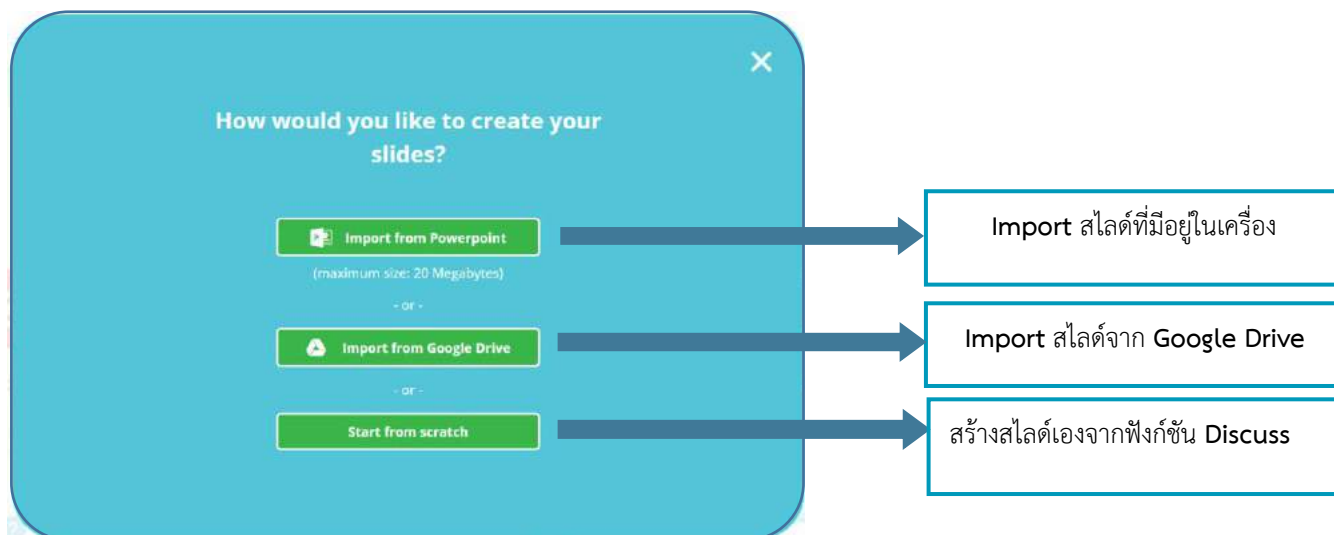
×

How would you like to create your slides?

Import from Powerpoint

(maximum size: 20 Megabytes)

- or -

Import from Google Drive

- or -

Start from scratch

Import สไลด์ที่มีอยู่ในเครื่อง

Import สไลด์จาก Google Drive

สร้างสไลด์เองจากฟังก์ชัน Discuss